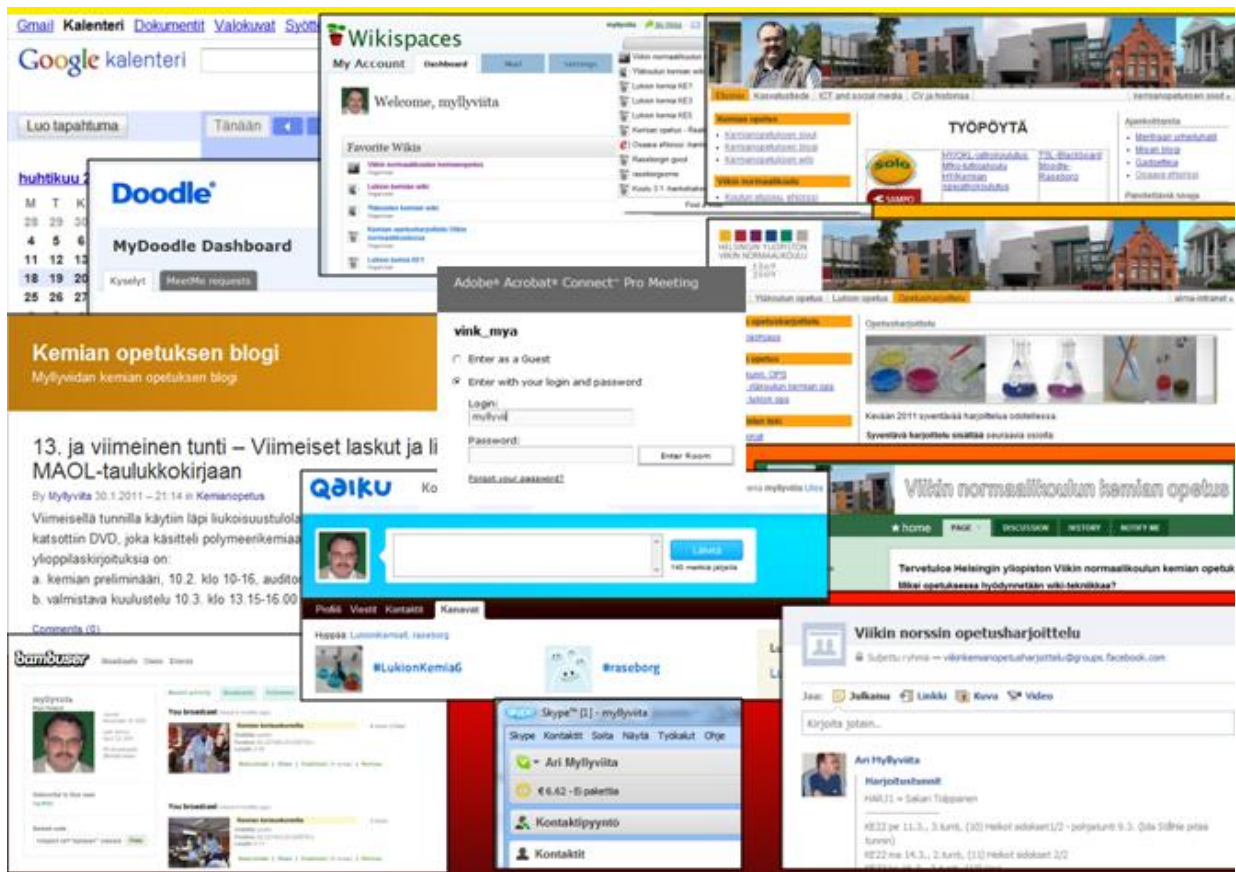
Gmail Kalenteri Dokumentit Valokuvat Syött

Google kalenteri

Luo tapahtuma Tänään

huhtikuu 2

M T K
28 29 30
4 5 6
11 12 13
18 19 20
25 26 27

Wikispaces

My Account Dashboard

Welcome, myllyviita

Favorite Wikis

Viikin normaalikoulun kemianopetus
Lukion kemian wiki
Yläkoulun kemian wiki
Kemian opetusharjoittelu Viikin normaalikoulussa
Lukion kemia KE1

Viikin normaalikoulu
Yläkoulun kemian wiki
Lukion kemia KE1
Lukion kemia KE3
Lukion kemia KE5
Kemian opetus - Raas
Osaava ehkoisi
Raseborgin gust
raseborgsome

Doodle

MyDoodle Dashboard

Kyselyt MeetMe requests

TYÖPÖYTÄ

solo

SAMPO

Adobe® Acrobat® Connect™ Pro Meeting

vink_mya

Enter as a Guest

Enter with your login and password

Login:
myllyvii

Password:

Enter Room

Forgot your password?

Kemian opetuksen blogi

Myllyviidan kemian opetuksen blogi

13. ja viimeinen tunti – Viimeiset laskut ja li MAOL-taulukkokirjaan

By Myllyviita 30.1.2011 – 21:14 in Kemianopetus

Viimeisellä tunnilla käytiin läpi liukoisuustulola katsottiin DVD, joka käsitteli polymeerikemiaa ylioppilaskirjoituksia on:
a. kemian preliminääri, 10.2. klo 10-16, auditor
b. valmistava kuulustelu 10.3. klo 13.15-16.00

Comments (0)

Opetusharjoittelu

Kevään 2011 syventävää harjoittelua odotellessa.

Syventävä harjoittelu sisältää seuraavia osioita

Viikin normaalikoulun kemian opetus

home PAGE DISCUSSION HISTORY NOTIFY ME

Tervetuloa Helsingin yliopiston Viikin normaalikoulun kemian opetuk

Mihin opetuksessa hyödynnetään wiki-tekniikkaa?

QAIKU

Lähetä

140 merkkiä jäljellä

Profiili Viestit Kontaktit Kanavat

#LukionKemiaG #raseborg

bambuser

myllyviita

You broadcast

Kemian koetuotanto

Viikin norssin opetusharjoittelu

Suljettu ryhmä · viikinkemianopetusharjoittelu@groups.facebook.com

Jaa: Julkaisu Linkki Kuva Video

Kirjoita jotain...

Ari Myllyviita

Harjoitustunnit

HARJ1 = Sakari Toppanen

Skype™ [1] - myllyviita

Skype Kontaktit Soita Näytä Työkalut Ohje

Ari Myllyviita

€6.42 - Ei paketteja

Kontaktipyyntö

Kontaktit